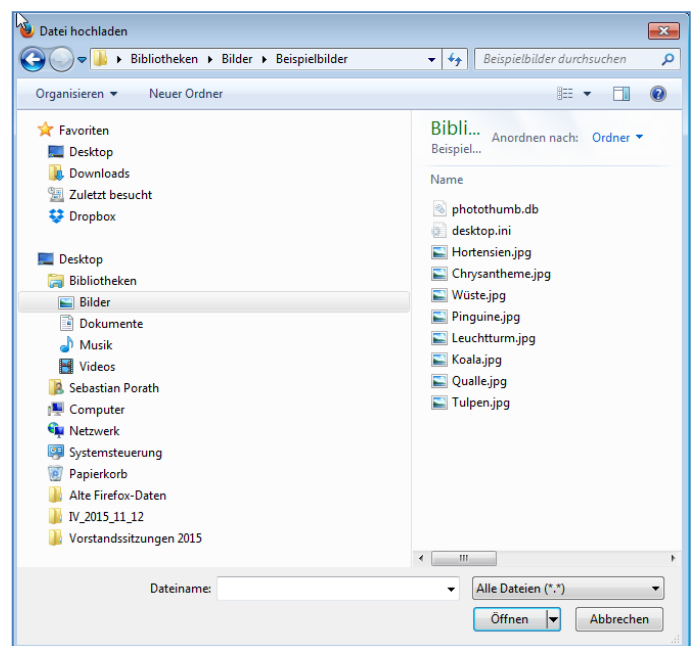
Datei hochladen

Bibliotheken ▸ Bilder ▸ Beispielbilder

Beispielbilder durchsuchen

Organisieren ▾ Neuer Ordner

Favoriten
Desktop
Downloads
Zuletzt besucht
Dropbox

Desktop
Bibliotheken
Bilder
Dokumente
Musik
Videos
Sebastian Porath
Computer
Netzwerk
Systemsteuerung
Papierkorb
Alte Firefox-Daten
IV_2015_11_12
Vorstandssitzungen 2015

Bibli...
Beispiel...
Anordnen nach: Ordner ▾

Name
photothumb.db
desktop.ini
Hortensien.jpg
Chrysantheme.jpg
Wüste.jpg
Pinguine.jpg
Leuchtturm.jpg
Koala.jpg
Qualle.jpg
Tulpen.jpg

Dateiname:
Alle Dateien (*.*)
Öffnen
Abbrechen